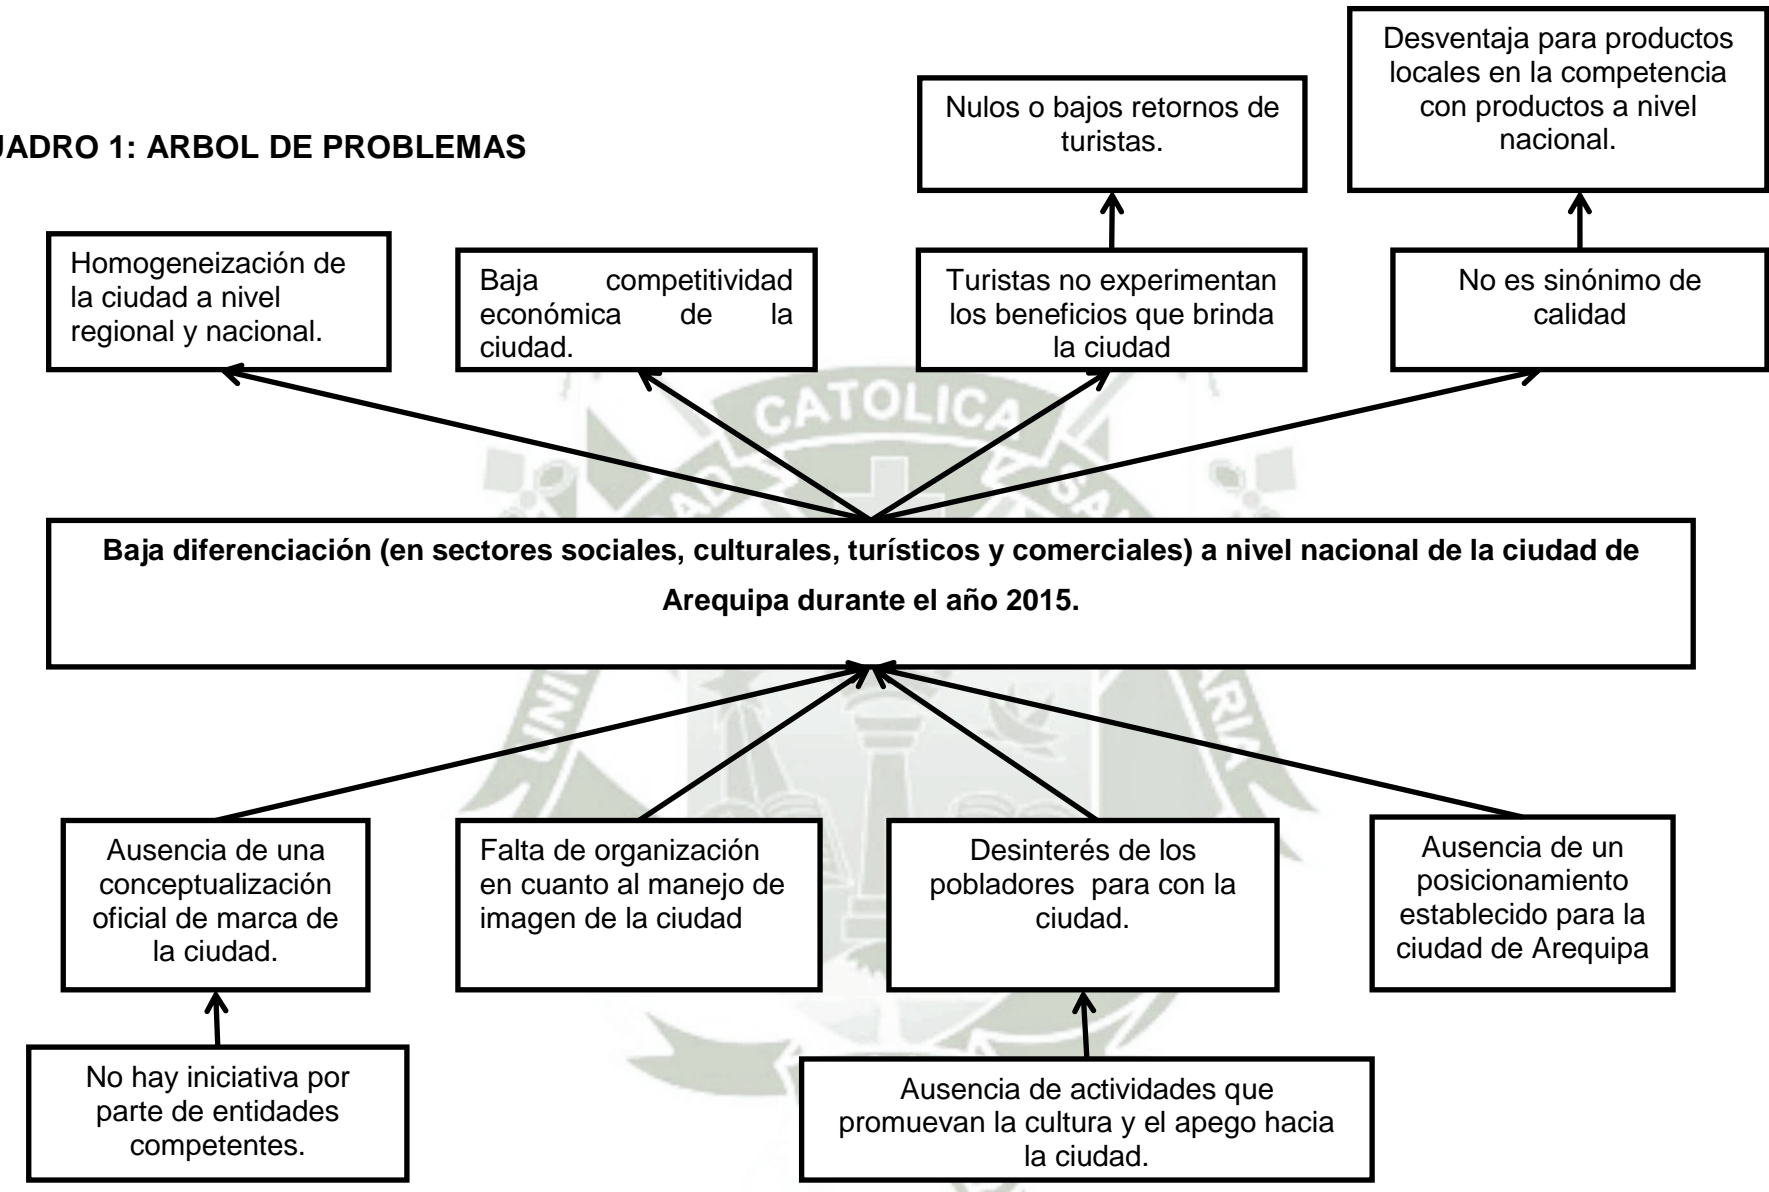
UADRO 1: ARBOL DE PROBLEMAS

Nulos o bajos retornos de turistas.

Desventaja para productos locales en la competencia con productos a nivel nacional.

Homogeneización de la ciudad a nivel regional y nacional.

Baja competitividad económica de la ciudad.

Turistas no experimentan los beneficios que brinda la ciudad

No es sinónimo de calidad

CATOLICA

Baja diferenciación (en sectores sociales, culturales, turísticos y comerciales) a nivel nacional de la ciudad de Arequipa durante el año 2015.

Ausencia de una conceptualización oficial de marca de la ciudad.

Falta de organización en cuanto al manejo de imagen de la ciudad

Desinterés de los pobladores para con la ciudad.

Ausencia de un posicionamiento establecido para la ciudad de Arequipa

No hay iniciativa por parte de entidades competentes.

Ausencia de actividades que promuevan la cultura y el apego hacia la ciudad.